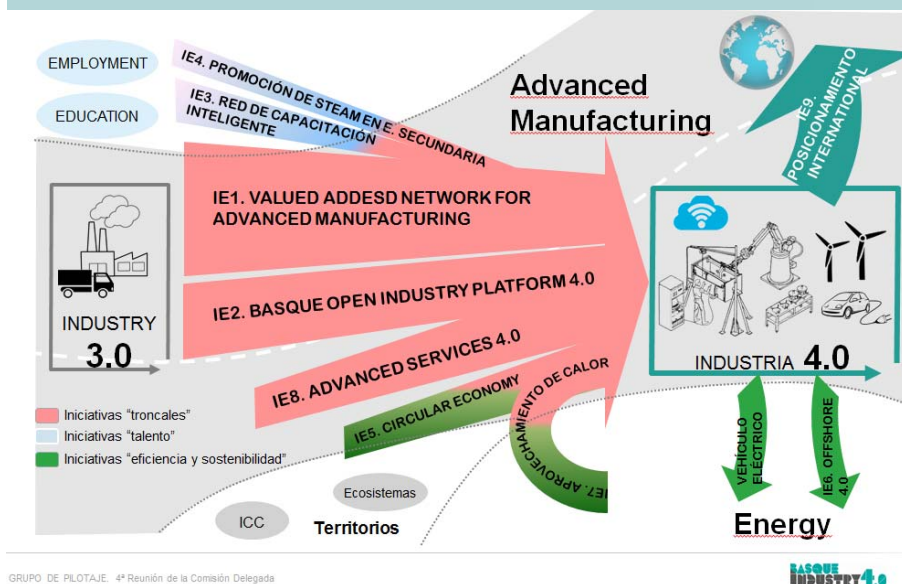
EMPLOYMENT

EDUCATION

IE4. PROMOCIÓN DE STEAM EN E. SECUNDARIA

IE3. RED DE CAPACITACIÓN INTELIGENTE

Advanced Manufacturing

IE9. POSICIONAMIENTO INTERNATIONAL

IE1. VALUED ADDESD NETWORK FOR ADVANCED MANUFACTURING

IE2. BASQUE OPEN INDUSTRY PLATFORM 4.0

INDUSTRY 3.0

IE8. ADVANCED SERVICES 4.0

INDUSTRIA 4.0

IE5. CIRCULAR ECONOMY

IE7. APROVECHAMIENTO DE CALOR

Iniciativas "troncales"
Iniciativas "talento"
Iniciativas "eficiencia y sostenibilidad"

VEHÍCULO ELÉCTRICO

IE6. OFFSHORE 4.0

Ecosistemas

ICC

Territorios

Energy

GRUPO DE PILOTAJE. 4ª Reunión de la Comisión Delegada

BASQUE INDUSTRY 4.0